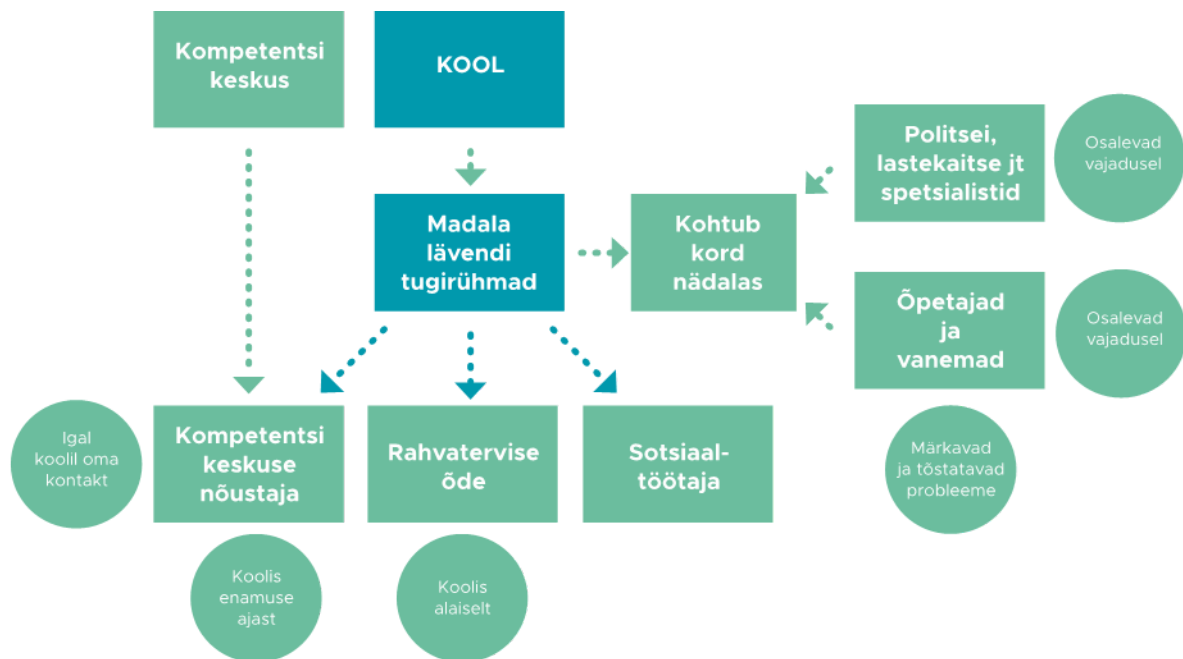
Kompetentsi keskus

KOOL

Madala lävendi tugirühmad

Kohtub kord nädalas

Politsei, lastekaitse jt spetsialistid

Osalevad vajadusel

Õpetajad ja vanemad

Osalevad vajadusel

Märkavad ja tõstatavad probleeme

Igal koolil oma kontakt

Kompetentsi keskuse nõustaja

Rahvatervise õde

Sotsiaaltöötaja

Koolis enamuse ajast

Koolis alaiselt